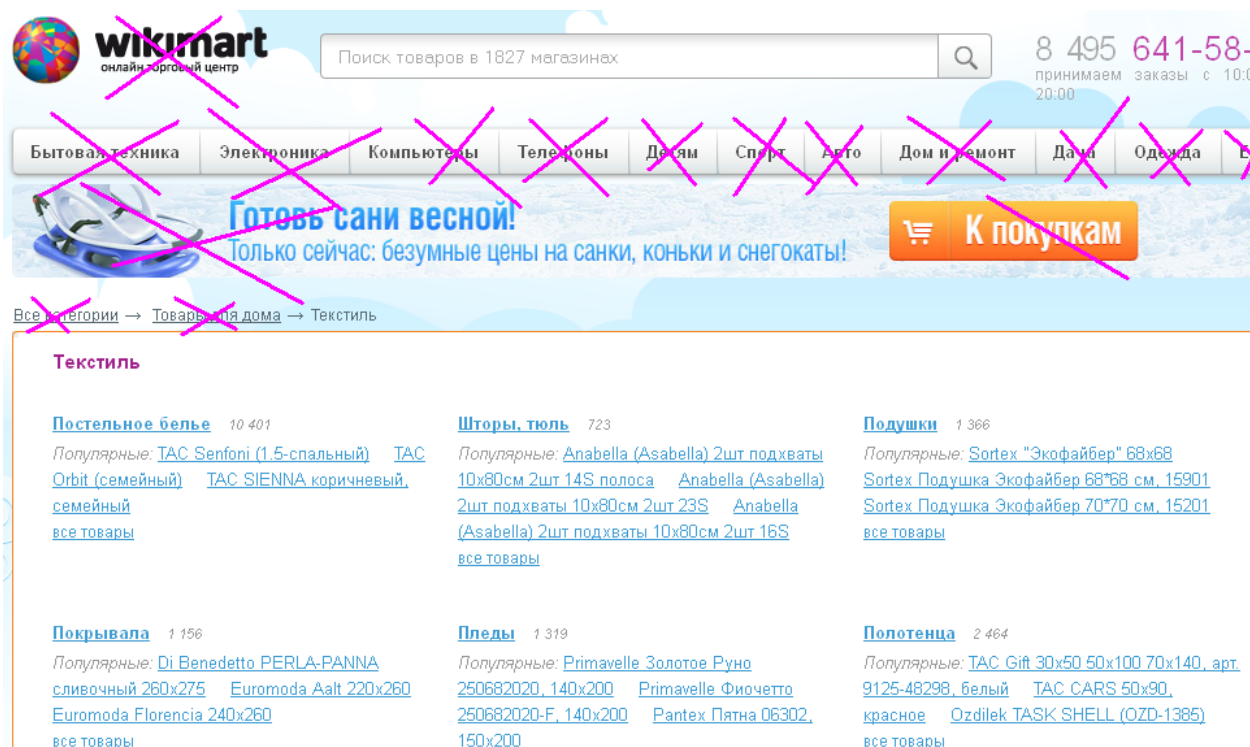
wikimart
онлайн торговый центр

Поиск товаров в 1827 магазинах

8 495 641-58-
принимаем заказы с 10:
20:00

Бытовая техника | Электроника | Компьютеры | Телефоны | Детям | Спорт | Авто | Дом и ремонт | Дача | Одежда

Готовь сани весной!
Только сейчас: безумные цены на санки, коньки и снегокаты!

К покупкам

Все категории → Товары для дома → Текстиль

Текстиль

Постельное белье 10 401
Популярные: TAC Senfoni (1.5-спальный) TAC Orbit (семейный) TAC SIENNA коричневый, семейный
все товары

Шторы, тюль 723
Популярные: Anabella (Asabella) 2шт подхваты 10x80см 2шт 14S полоса Anabella (Asabella) 2шт подхваты 10x80см 2шт 23S Anabella (Asabella) 2шт подхваты 10x80см 2шт 16S
все товары

Подушки 1 366
Популярные: Sortex "Экофайбер" 68x68 Sortex Подушка Экофайбер 68*68 см, 15901 Sortex Подушка Экофайбер 70*70 см, 15201
все товары

Покрывала 1 156
Популярные: Di Benedetto PERLA-PANNA сливочный 260x275 Euromoda Aalt 220x260 Euromoda Florencia 240x260
все товары

Пледы 1 319
Популярные: Primavelle Золотое Руно 250682020, 140x200 Primavelle Фиочетто 250682020-F, 140x200 Pantex Пятна 06302, 150x200

Полотенца 2 464
Популярные: TAC Gift 30x50 50x100 70x140, арт. 9125-48298, белый TAC CARS 50x90, красное Ozdilek TASK SHELL (OZD-1385)
все товары